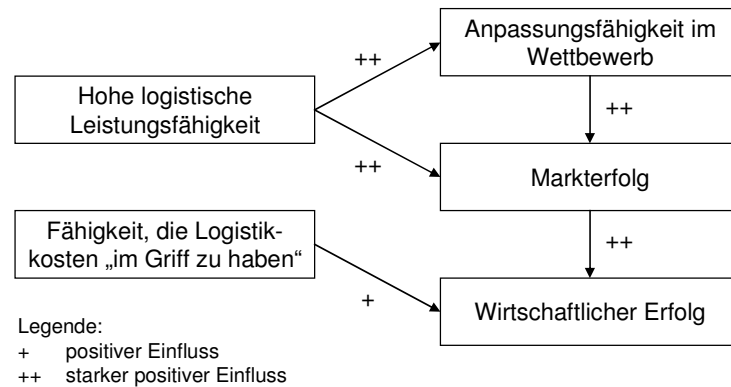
Anpassungsfähigkeit im Wettbewerb

++

Hohe logistische Leistungsfähigkeit

++

++

Markterfolg

Fähigkeit, die Logistikkosten „im Griff zu haben"

++

+

Wirtschaftlicher Erfolg

Legende:
+ positiver Einfluss
++ starker positiver Einfluss